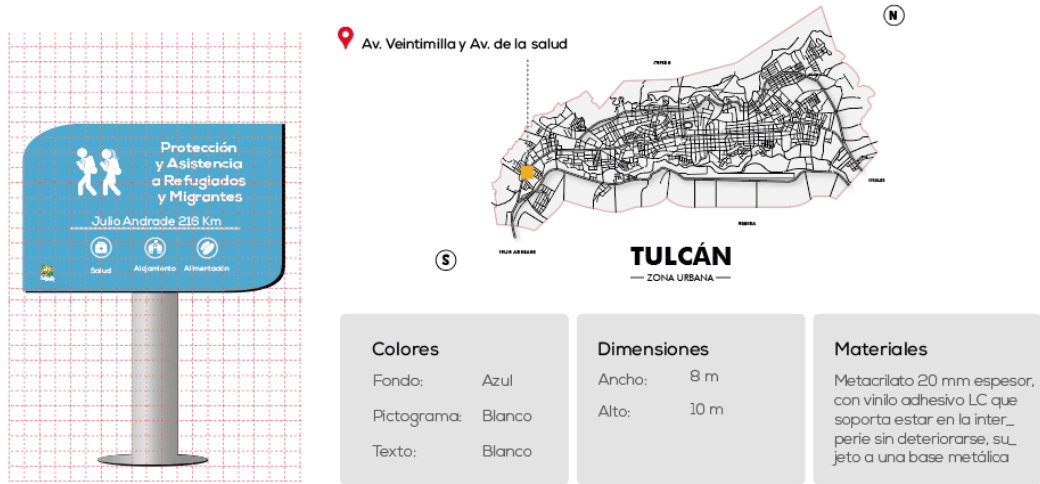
Protección y Asistencia a Refugiados y Migrantes

Julio Andrade 216 Km

Salud Alojamiento Alimentación

Av. Veintimilla y Av. de la salud

N

S

TULCÁN
ZONA URBANA

Colores
Fondo: Azul
Pictograma: Blanco
Texto: Blanco

Dimensiones
Ancho: 8 m
Alto: 10 m

Materiales
Metacrilato 20 mm espesor, con vinilo adhesivo LC que soporta estar en la inter_ perie sin deteriorarse, su_ jeto a una base metálica